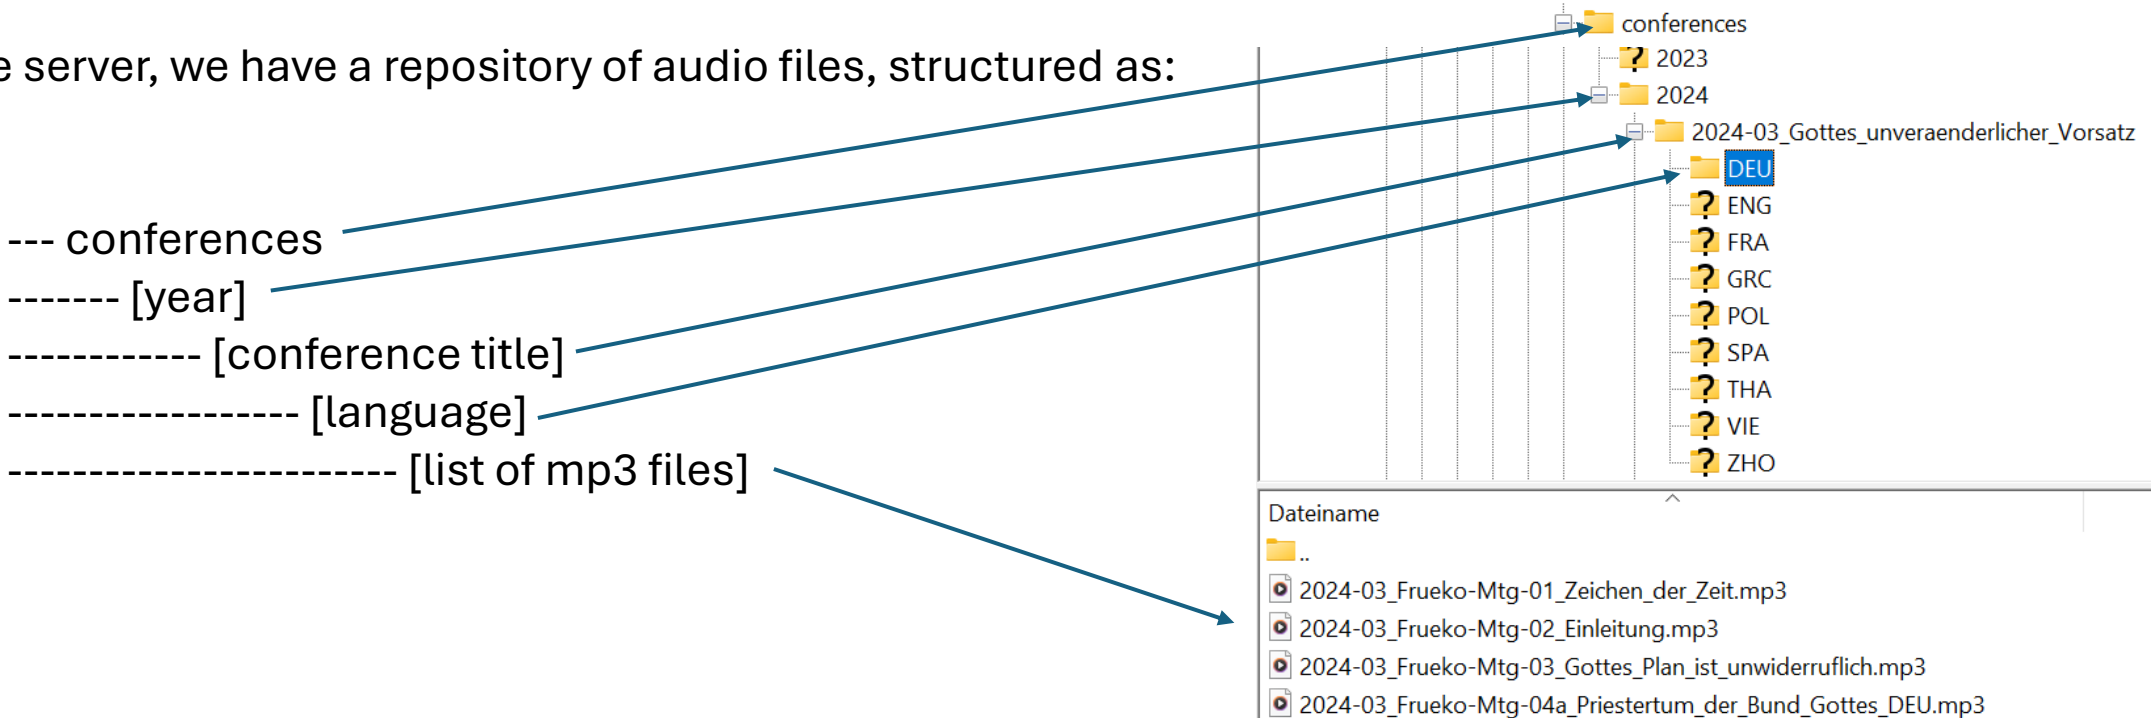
e server, we have a repository of audio files, structured as:

--- conferences
------- [year]
------------ [conference title]
------------------ [language]
------------------------ [list of mp3 files]

conferences
2023
2024
2024-03_Gottes_unveraenderlicher_Vorsatz
DEU
ENG
FRA
GRC
POL
SPA
THA
VIE
ZHO

Dateiname
..
2024-03_Frueko-Mtg-01_Zeichen_der_Zeit.mp3
2024-03_Frueko-Mtg-02_Einleitung.mp3
2024-03_Frueko-Mtg-03_Gottes_Plan_ist_unwiderruflich.mp3
2024-03_Frueko-Mtg-04a_Priestertum_der_Bund_Gottes_DEU.mp3